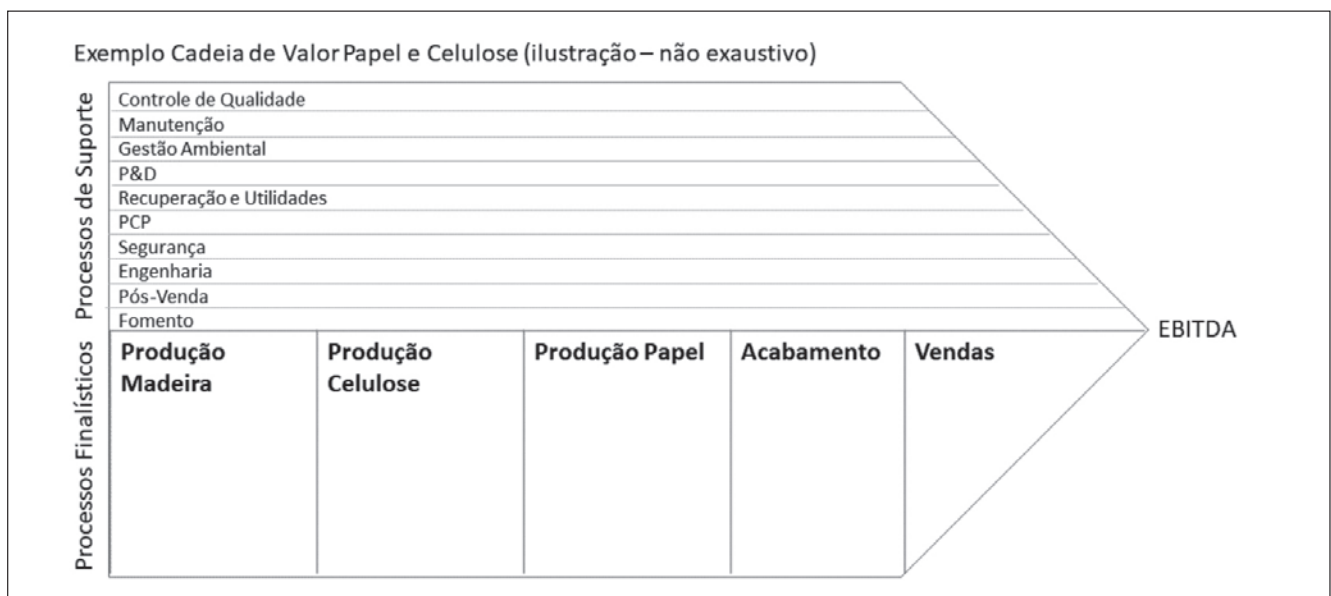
Exemplo Cadeia de Valor Papel e Celulose (ilustração – não exaustivo)

Processos de Suporte

Controle de Qualidade
Manutenção
Gestão Ambiental
P&D
Recuperação e Utilidades
PCP
Segurança
Engenharia
Pós-Venda
Fomento

EBITDA

Processos Finalísticos

| Produção Madeira | Produção Celulose | Produção Papel | Acabamento | Vendas |
|---|---|---|---|---|